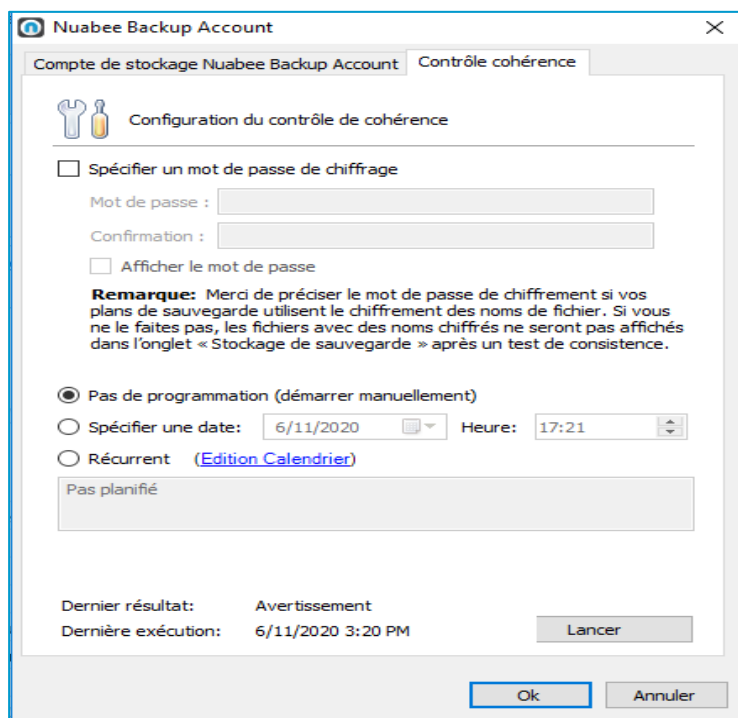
Nuabee Backup Account

Compte de stockage Nuabee Backup Account
Contrôle cohérence

Configuration du contrôle de cohérence

Spécifier un mot de passe de chiffrage

Mot de passe :

Confirmation :

Afficher le mot de passe

**Remarque:** Merci de préciser le mot de passe de chiffrement si vos plans de sauvegarde utilisent le chiffrement des noms de fichier. Si vous ne le faites pas, les fichiers avec des noms chiffrés ne seront pas affichés dans l'onglet « Stockage de sauvegarde » après un test de consistence.

Pas de programmation (démarrer manuellement)

Spécifier une date: 6/11/2020 Heure: 17:21

Récurrent (Edition Calendrier)

Pas planifié

Dernier résultat: Avertissement

Dernière exécution: 6/11/2020 3:20 PM

Lancer

Ok

Annuler